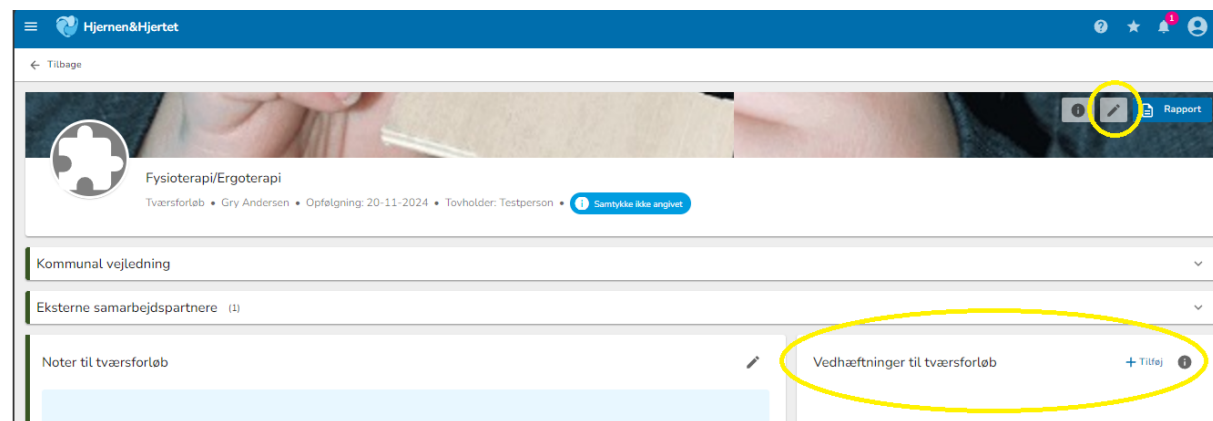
Hjernen&Hjertet

1

Tilbage

Rapport

Fysioterapi/Ergoterapi

Tværsforløb • Gry Andersen • Opfølgning: 20-11-2024 • Tovholder: Testperson • Samtykke ikke angivet

Kommunal vejledning

Eksterne samarbejdspartnere (1)

Noter til tværsforløb

Vedhæftninger til tværsforløb

+ Tilføj